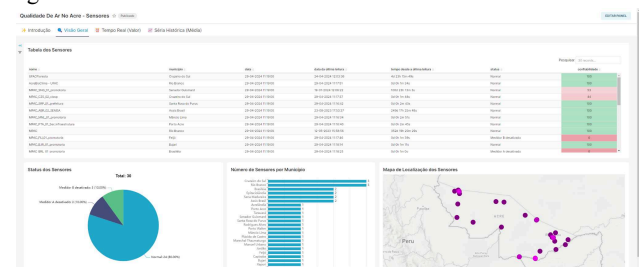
Qualidade Do Ar No Acre - Sensores

Introdução Visão Geral Tempo Real (Valor) Série Histórica (Média)

Tabela dos Sensores

Pesquisar:

Status dos Sensores

Total: 36

Número de Sensores por Município

Mapa de Localização dos Sensores

Peru